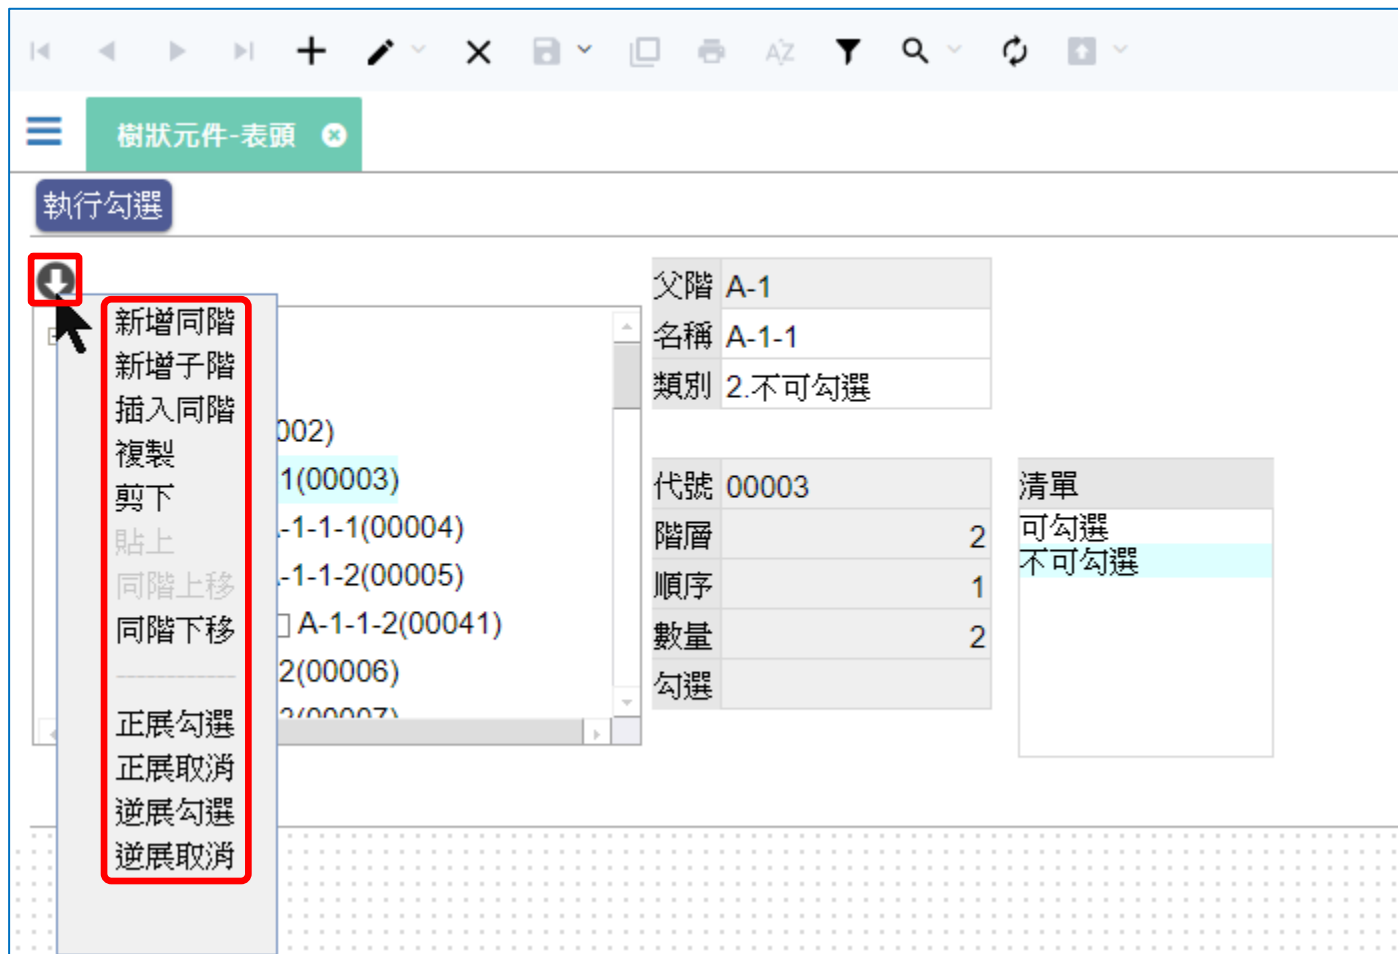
樹狀元件-表頭

執行勾選

新增同階
新增子階
插入同階
複製
剪下
貼上
同階上移
同階下移

正展勾選
正展取消
逆展勾選
逆展取消

)02)
1(00003)
-1-1-1(00004)
-1-1-2(00005)
A-1-1-2(00041)
2(00006)
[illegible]

| 父階 | A-1 |
|---|---|
| 名稱 | A-1-1 |
| 類別 | 2.不可勾選 |

| 代號 | 00003 |
|---|---|
| 階層 | 2 |
| 順序 | 1 |
| 數量 | 2 |
| 勾選 | |

清單
可勾選
不可勾選